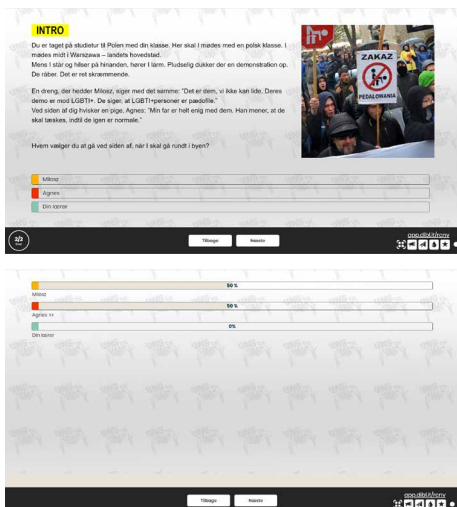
INTRO

Du er taget på studietur til Polen med din klasse. Her skal I mødes med en polsk klasse. I mødes midt i Warszawa – landets hovedstad.
Mens I står og hilser på hinanden, hører I larm. Pludselig dukker der en demonstration op. De råber. Det er ret skræmmende.

En dreng, der hedder Milosz, siger med det samme: "Det er dem, vi ikke kan lide. Deres demo er mod LGBTI+. De siger, at LGBTI+personer er pædofile."
Ved siden af dig hvisker en pige, Agnes: "Min far er helt enig med dem. Han mener, at de skal tæskes, indtil de igen er normale."

Hvem vælger du at gå ved siden af, når I skal gå rundt i byen?

ZAKAZ PEDALOWANIA

Milosz
Agnes
Din lærer

2/3

Tilbage
Næste

app.dbl.t/rony

50 %
Milosz
50 %
Agnes >>
0%
Din lærer

Tilbage
Næste

app.dbl.t/rony